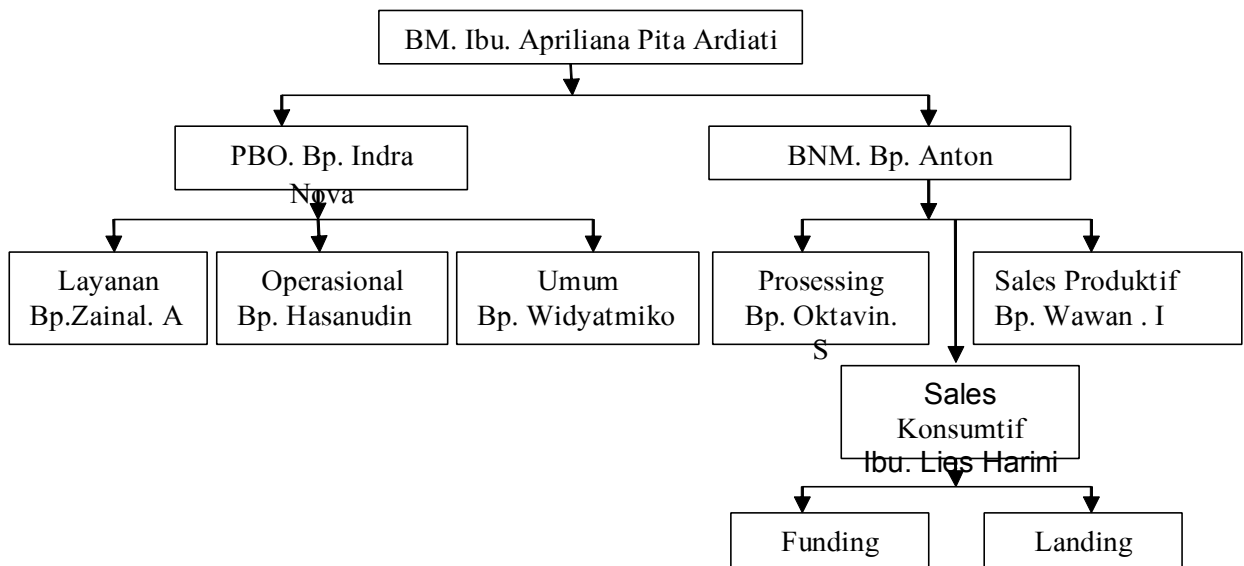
BM. Ibu. Apriliana Pita Ardiati

PBO. Bp. Indra Nova

BNM. Bp. Anton

Layanan
Bp.Zainal. A

Operasional
Bp. Hasanudin

Umum
Bp. Widyatmiko

Prosessing
Bp. Oktavin. S

Sales Produktif
Bp. Wawan . I

Sales
Konsumtif
Ibu. Lies Harini

Funding

Landing